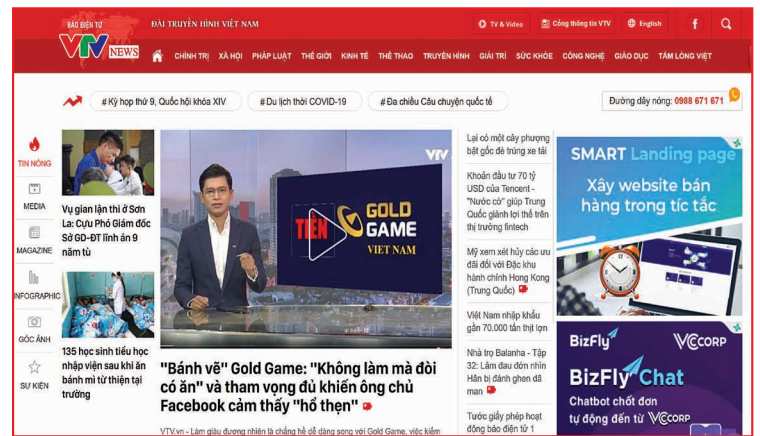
BÁO ĐIỆN TỬ
VTV NEWS
ĐÀI TRUYỀN HÌNH VIỆT NAM

TV & Video | Cổng thông tin VTV | English

CHÍNH TRỊ | XÃ HỘI | PHÁP LUẬT | THẾ GIỚI | KINH TẾ | THỂ THAO | TRUYỀN HÌNH | GIẢI TRÍ | SỨC KHỎE | CÔNG NGHỆ | GIÁO DỤC | TẤM LÒNG VIỆT

# Kỳ họp thứ 9, Quốc hội khóa XIV | # Du lịch thời COVID-19 | # Đa chiều Câu chuyện quốc tế

Đường dây nóng: 0988 671 671

TIN NÓNG
MEDIA
MAGAZINE
INFOGRAPHIC
GÓC ẢNH
SỰ KIỆN

Vụ gian lận thi ở Sơn La: Cựu Phó Giám đốc Sở GD-ĐT lĩnh án 9 năm tù

135 học sinh tiểu học nhập viện sau khi ăn bánh mì từ thiện tại trường

VTV
TIỀN
GOLD GAME
VIET NAM

"Bánh vẽ" Gold Game: "Không làm mà đòi có ăn" và tham vọng đủ khiến ông chủ Facebook cảm thấy "hổ thẹn"

VTV.vn - Làm giàu đương nhiên là chẳng hề dễ dàng song với Gold Game, việc kiếm

Lại có một cây phượng bật gốc đè trúng xe tải

Khoản đầu tư 70 tỷ USD của Tencent - "Nước cờ" giúp Trung Quốc giành lợi thế trên thị trường fintech

Mỹ xem xét hủy các ưu đãi đối với Đặc khu hành chính Hong Kong (Trung Quốc)

Việt Nam nhập khẩu gần 70.000 tấn thịt lợn

Nhà trọ Balanha - Tập 32: Lâm đau đớn nhìn Hân bị đánh ghen dã man

Tước giấy phép hoạt động báo điện tử 1

SMART Landing page
Xây website bán hàng trong tíc tắc

BizFly VCCORP
BizFly Chat
Chatbot chốt đơn tự động đến từ VCCORP